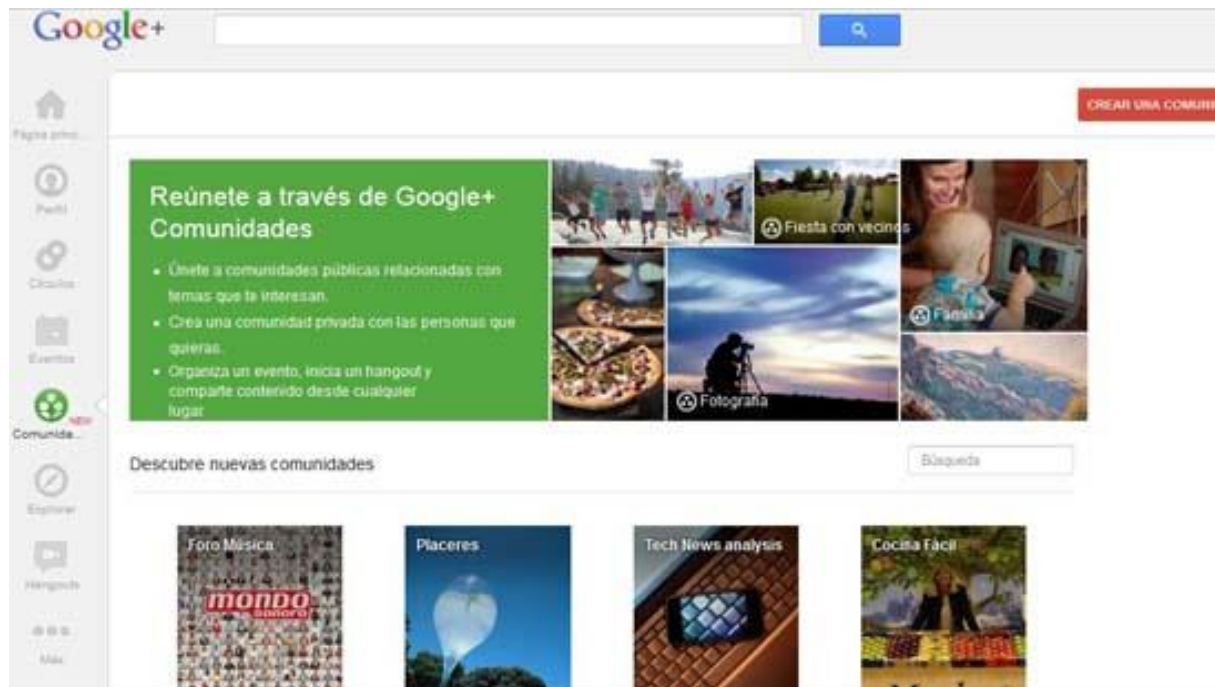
Google+

CREAR UNA COMUNI

Página princ...

Perfil

Círculos

Eventos

NEW

Comunida...

Explorar

Hangouts

Más

Reúnete a través de Google+ Comunidades

- Únete a comunidades públicas relacionadas con temas que te interesan.
- Crea una comunidad privada con las personas que quieras.
- Organiza un evento, inicia un hangout y comparte contenido desde cualquier lugar

Fiesta con vecinos

Familia

Fotografía

Descubre nuevas comunidades

Búsqueda

Foro Música

mondo sonoro

Placeres

Tech News analysis

Cocina Fácil